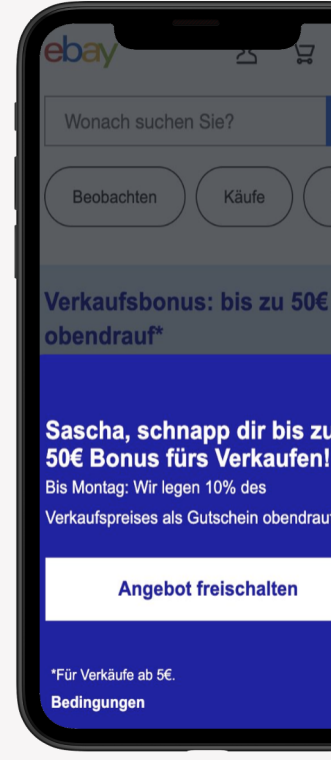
ebay

Wonach suchen Sie?

Beobachten

Käufe

Verkaufsbonus: bis zu 50€ obendrauf*

Sascha, schnapp dir bis zu 50€ Bonus fürs Verkaufen!

Bis Montag: Wir legen 10% des Verkaufspreises als Gutschein obendrauf

Angebot freischalten

*Für Verkäufe ab 5€.

Bedingungen